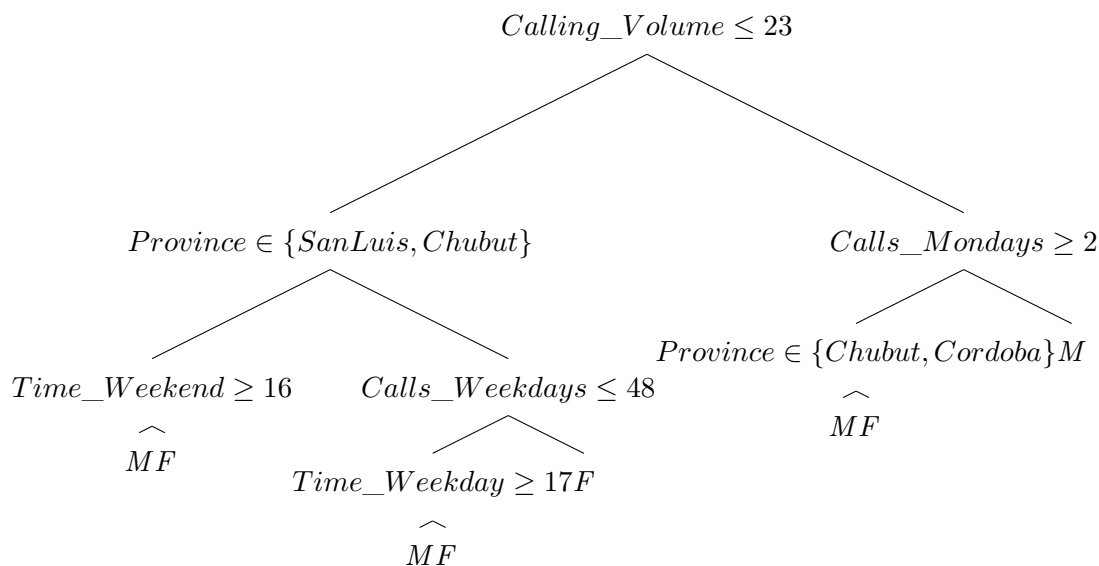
$Calling\_Volume \leq 23$

$Province \in \{SanLuis, Chubut\}$

$Calls\_Mondays \geq 2$

$Time\_Weekend \geq 16$

$Calls\_Weekdays \leq 48$

$Province \in \{Chubut, Cordoba\} M$

$M F$

$Time\_Weekday \geq 17 F$

$M F$

$M F$